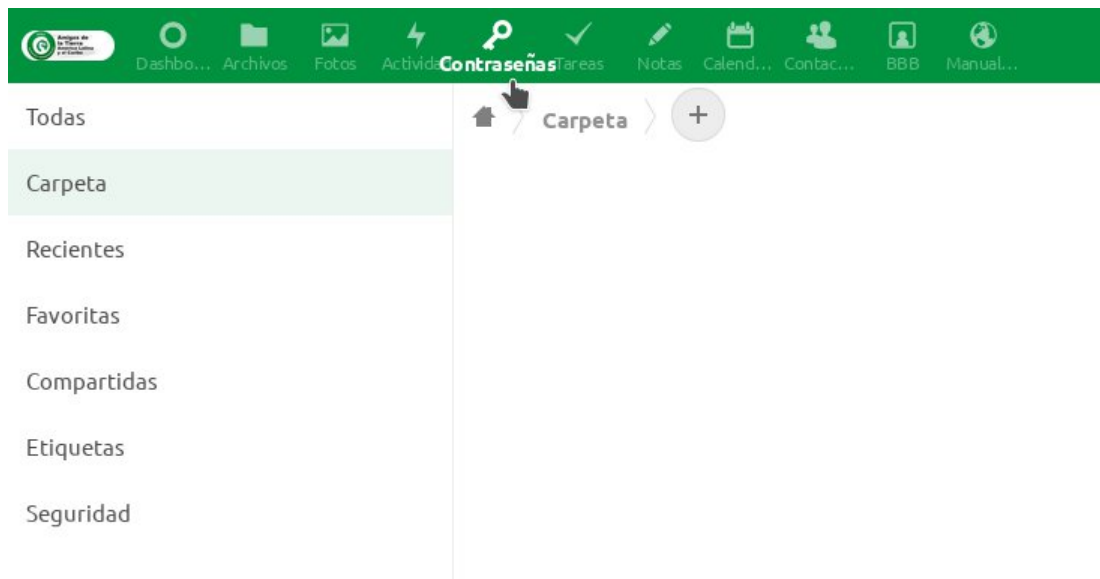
Amigos de la Tierra América Latina y el Caribe

Dashbo... Archivos Fotos Activida Contraseñas Tareas Notas Calend... Contac... BBB Manual...

Todas

Carpeta

Recientes

Favoritas

Compartidas

Etiquetas

Seguridad

Carpeta

+